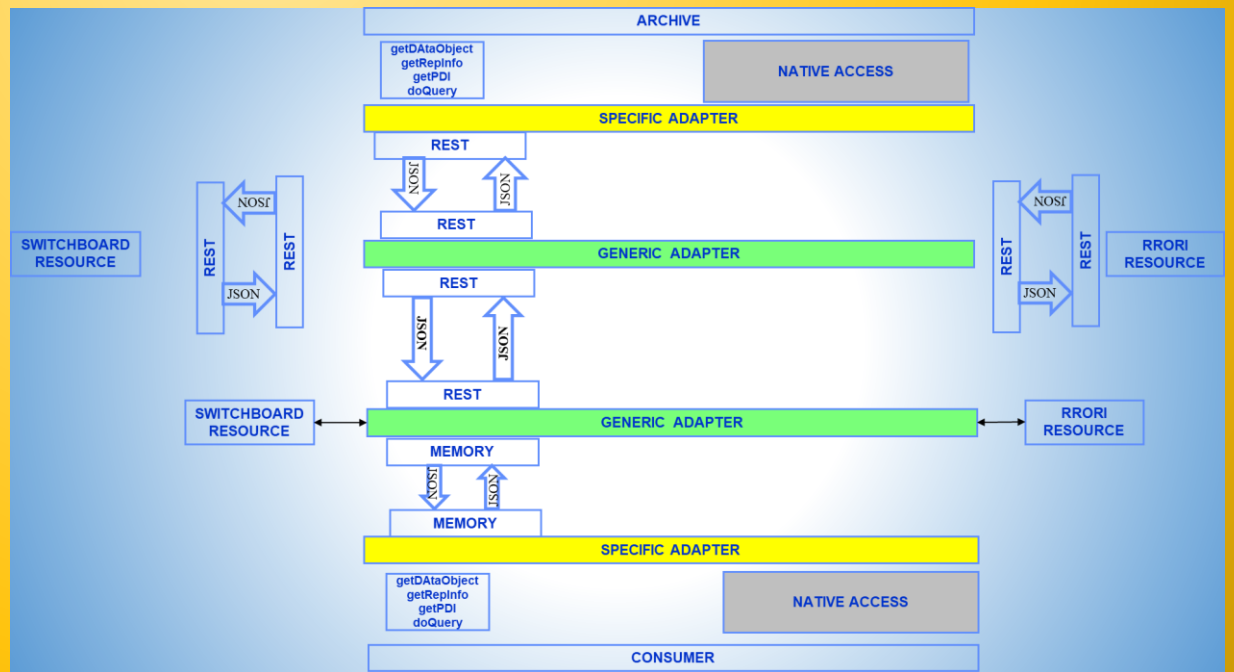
ARCHIVE

getDAtaObject
getRepInfo
getPDI
doQuery

NATIVE ACCESS

SPECIFIC ADAPTER

REST

JSON

JSON

REST

SWITCHBOARD RESOURCE

REST

JSON

JSON

REST

GENERIC ADAPTER

REST

JSON

JSON

REST

JSON

JSON

RRORI RESOURCE

REST

JSON

JSON

REST

SWITCHBOARD RESOURCE

GENERIC ADAPTER

RRORI RESOURCE

MEMORY

JSON

JSON

MEMORY

SPECIFIC ADAPTER

getDAtaObject
getRepInfo
getPDI
doQuery

NATIVE ACCESS

CONSUMER